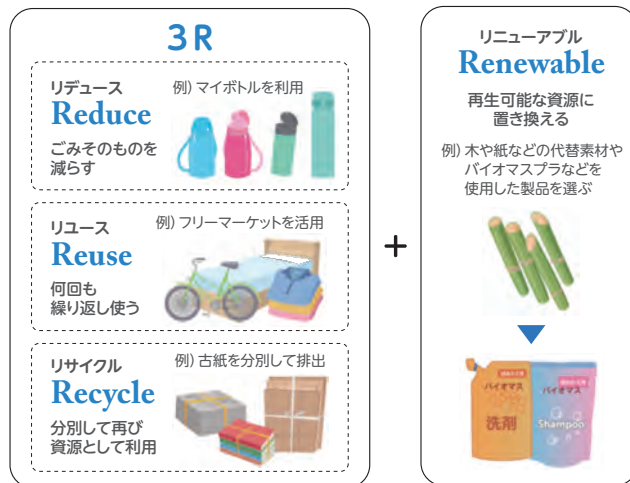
3R

リデュース
Reduce
ごみそのものを減らす
例）マイボトルを利用

リユース
Reuse
何回も繰り返し使う
例）フリーマーケットを活用

リサイクル
Recycle
分別して再び資源として利用
例）古紙を分別して排出

+

リニューアブル
Renewable
再生可能な資源に置き換える
例）木や紙などの代替素材やバイオマスプラなどを使用した製品を選ぶ

バイオマス
洗剤
バイオマス
Shampoo